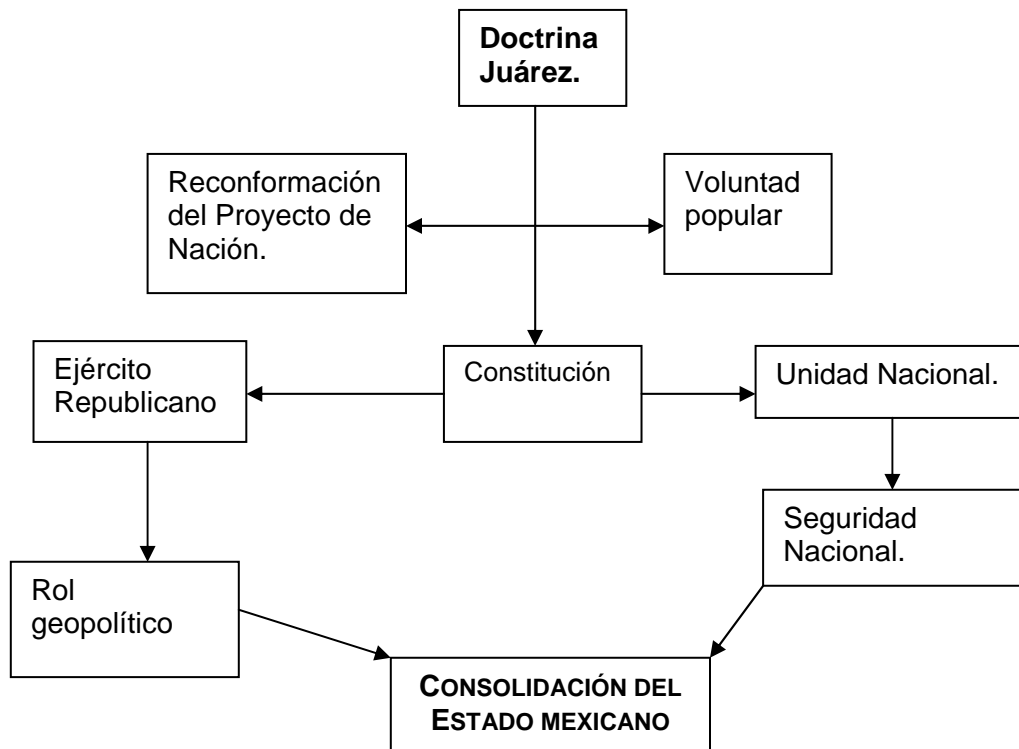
Doctrina Juárez.

Reconformación del Proyecto de Nación.

Voluntad popular

Ejército Republicano

Constitución

Unidad Nacional.

Seguridad Nacional.

Rol geopolítico

CONSOLIDACIÓN DEL ESTADO MEXICANO